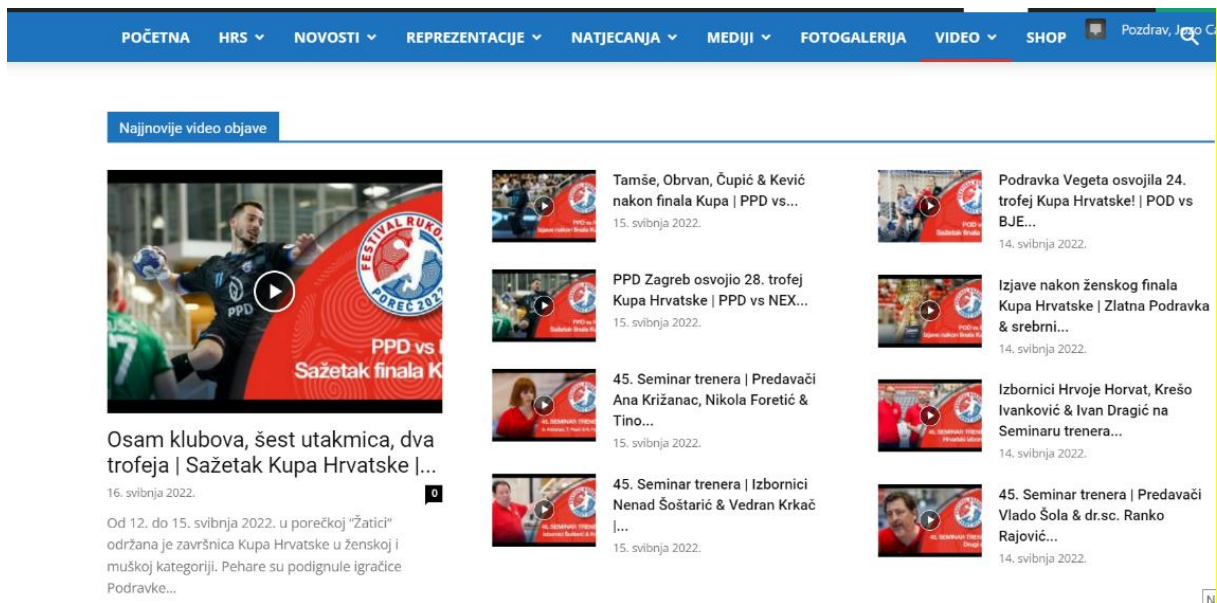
POČETNA HRS NOVOSTI REPREZENTACIJE NATJECANJA MEDIJI FOTOGALERIJA VIDEO SHOP Pozdrav, J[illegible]

Najnovije video objave

FESTIVAL RUKO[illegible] POREČ 2022

PPD vs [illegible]
Sažetak finala K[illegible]

Osam klubova, šest utakmica, dva trofeja | Sažetak Kupa Hrvatske |...

16. svibnja 2022.

0

Od 12. do 15. svibnja 2022. u porečkoj "Žatici" održana je završnica Kupa Hrvatske u ženskoj i muškoj kategoriji. Pehare su podignule igračice Podravke...

Tamše, Obrvan, Čupić & Kević nakon finala Kupa | PPD vs...

15. svibnja 2022.

PPD Zagreb osvojio 28. trofej Kupa Hrvatske | PPD vs NEX...

15. svibnja 2022.

45. Seminar trenera | Predavači Ana Križanac, Nikola Foretić & Tino...

15. svibnja 2022.

45. Seminar trenera | Izbornici Nenad Šoštarić & Vedran Krkač |...

15. svibnja 2022.

Podravka Vegeta osvojila 24. trofej Kupa Hrvatske! | POD vs BJE...

14. svibnja 2022.

Izjave nakon ženskog finala Kupa Hrvatske | Zlatna Podravka & srebrni...

14. svibnja 2022.

Izbornici Hrvoje Horvat, Krešo Ivanković & Ivan Dragić na Seminaru trenera...

14. svibnja 2022.

45. Seminar trenera | Predavači Vlado Šola & dr.sc. Ranko Rajović...

14. svibnja 2022.